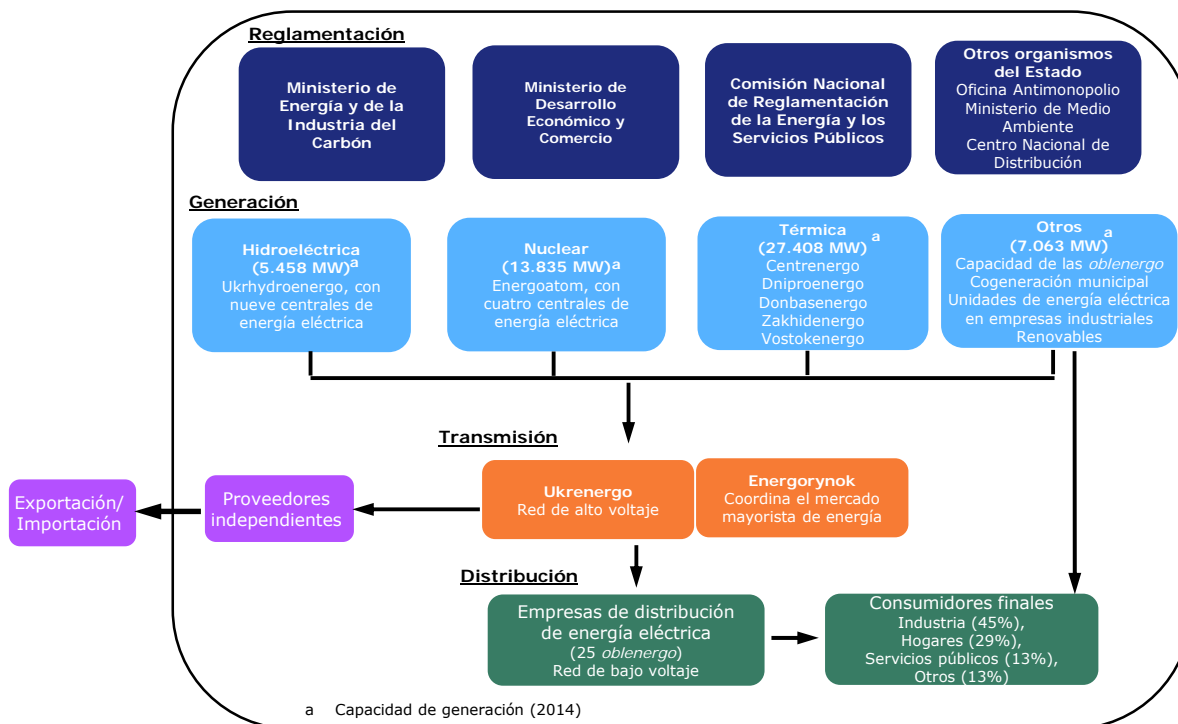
Reglamentación

Ministerio de Energía y de la Industria del Carbón

Ministerio de Desarrollo Económico y Comercio

Comisión Nacional de Reglamentación de la Energía y los Servicios Públicos

Otros organismos del Estado
Oficina Antimonopolio
Ministerio de Medio Ambiente
Centro Nacional de Distribución

Generación

Hidroeléctrica (5.458 MW)$^a$
Ukrhydroenergo, con nueve centrales de energía eléctrica

Nuclear (13.835 MW)$^a$
Energoatom, con cuatro centrales de energía eléctrica

Térmica (27.408 MW)$^a$
Centrenergo
Dniproenergo
Donbasenergo
Zakhidenergo
Vostokenergo

Otros (7.063 MW)$^a$
Capacidad de las oblenergo
Cogeneración municipal
Unidades de energía eléctrica en empresas industriales
Renovables

Transmisión

Exportación/ Importación

Proveedores independientes

Ukrenergo
Red de alto voltaje

Energorynok
Coordina el mercado mayorista de energía

Distribución

Empresas de distribución de energía eléctrica
(25 oblenergo)
Red de bajo voltaje

Consumidores finales
Industria (45%),
Hogares (29%),
Servicios públicos (13%),
Otros (13%)

a Capacidad de generación (2014)